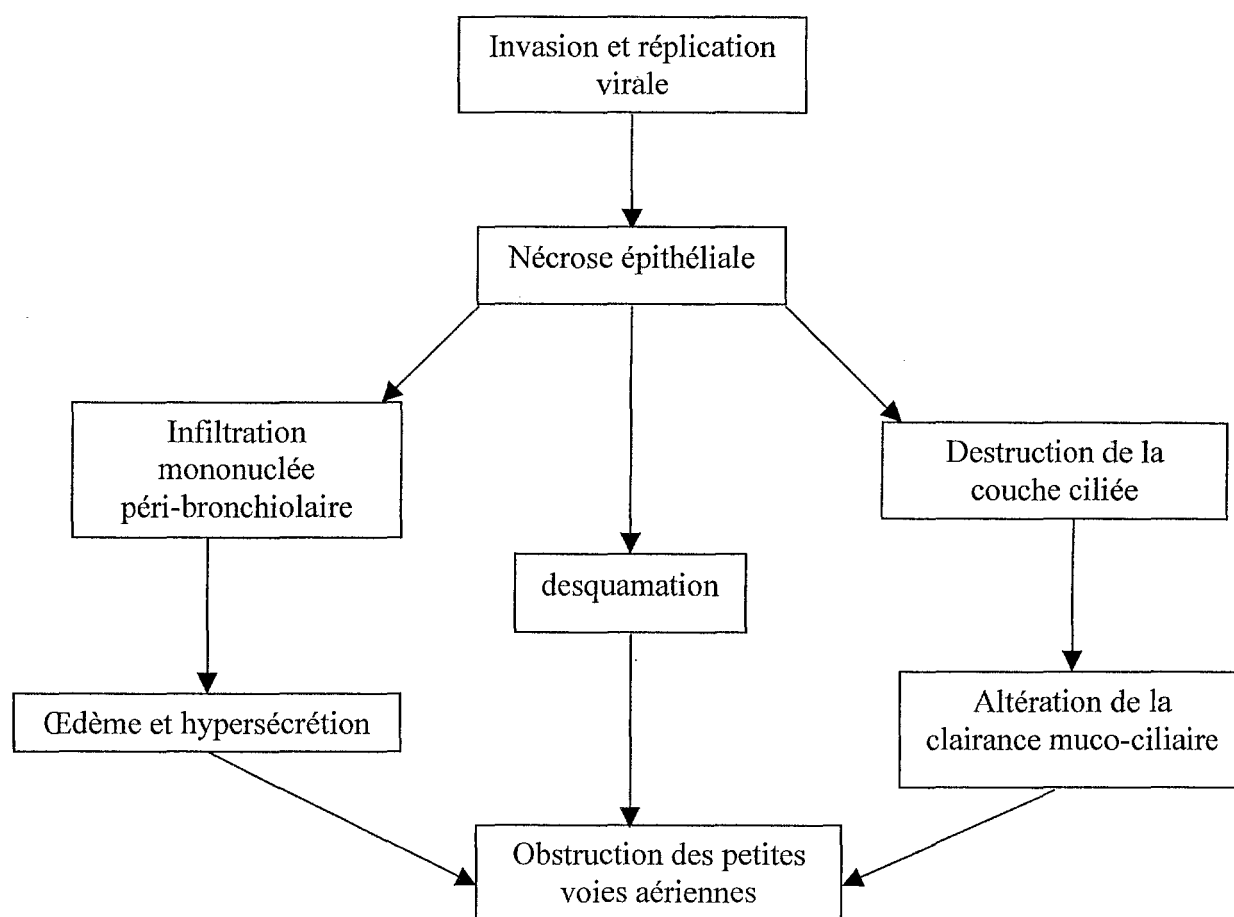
Invasion et réplication virale

Nécrose épithéliale

Infiltration mononuclée péri-bronchiolaire

desquamation

Destruction de la couche ciliée

Œdème et hypersécrétion

Altération de la clairance muco-ciliaire

Obstruction des petites voies aériennes